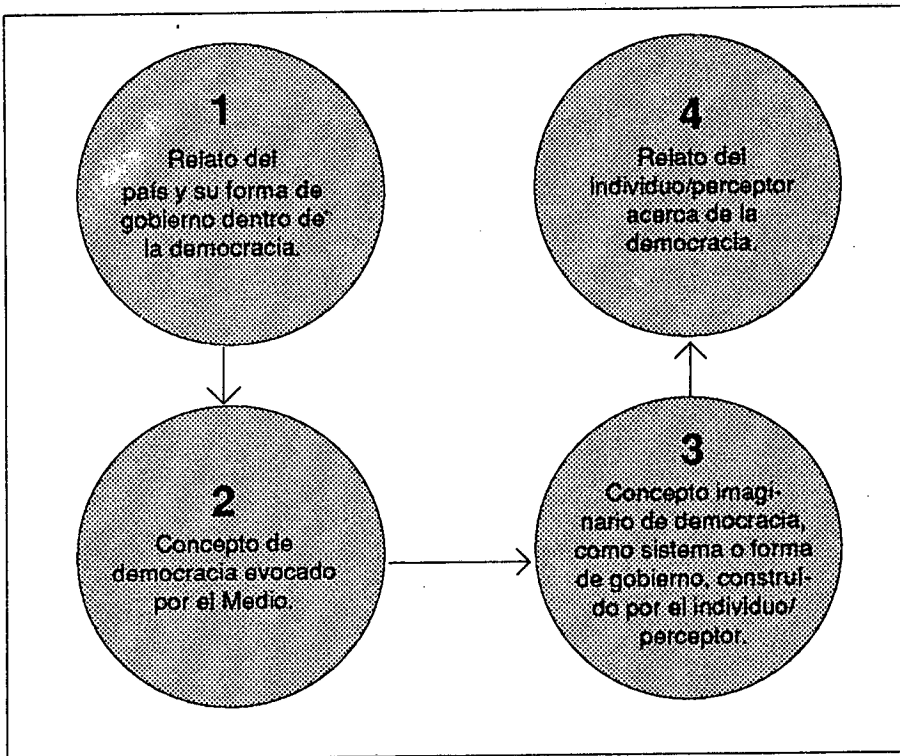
1
Relato del país y su forma de gobierno dentro de la democracia.

4
Relato del individuo/perceptor acerca de la democracia.

2
Concepto de democracia evocado por el Medio.

3
Concepto imaginario de democracia, como sistema o forma de gobierno, construído por el individuo/ perceptor.